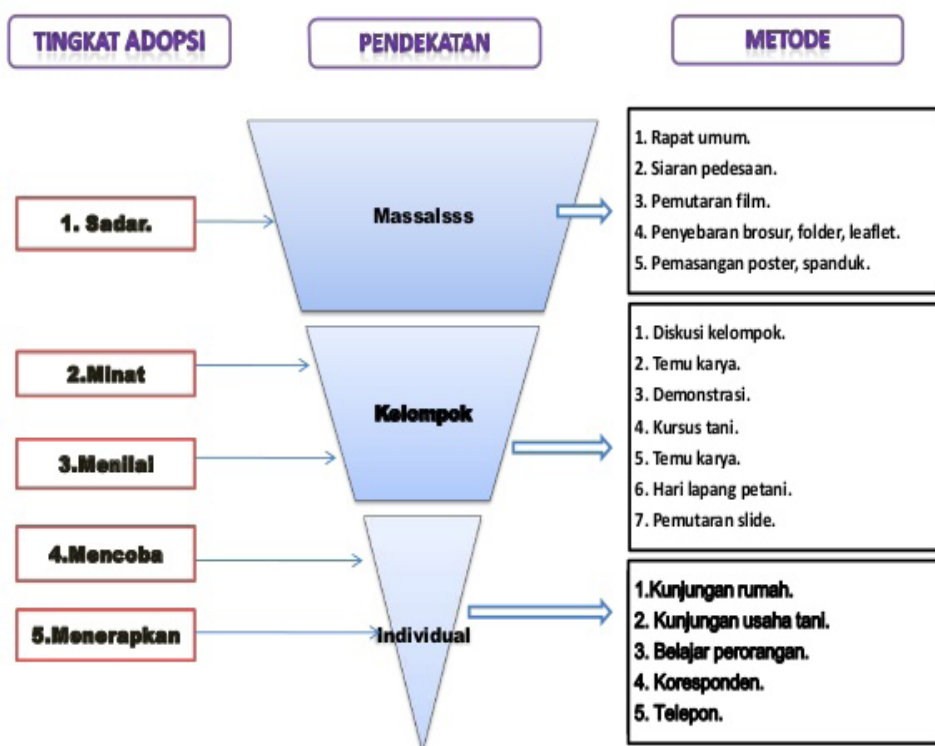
TINGKAT ADOPSI

PENDEKATAN

METODE

1. Sadar.

Massalsss

1. Rapat umum.
2. Siaran pedesaan.
3. Pemutaran film.
4. Penyebaran brosur, folder, leaflet.
5. Pemasangan poster, spanduk.

2.Minat

3.Menilai

Kelompok

1. Diskusi kelompok.
2. Temu karya.
3. Demonstrasi.
4. Kursus tani.
5. Temu karya.
6. Hari lapang petani.
7. Pemutaran slide.

4.Mencoba

5.Menerapkan

Individual

1.Kunjungan rumah.
2. Kunjungan usaha tani.
3. Belajar perorangan.
4. Koresponden.
5. Telepon.